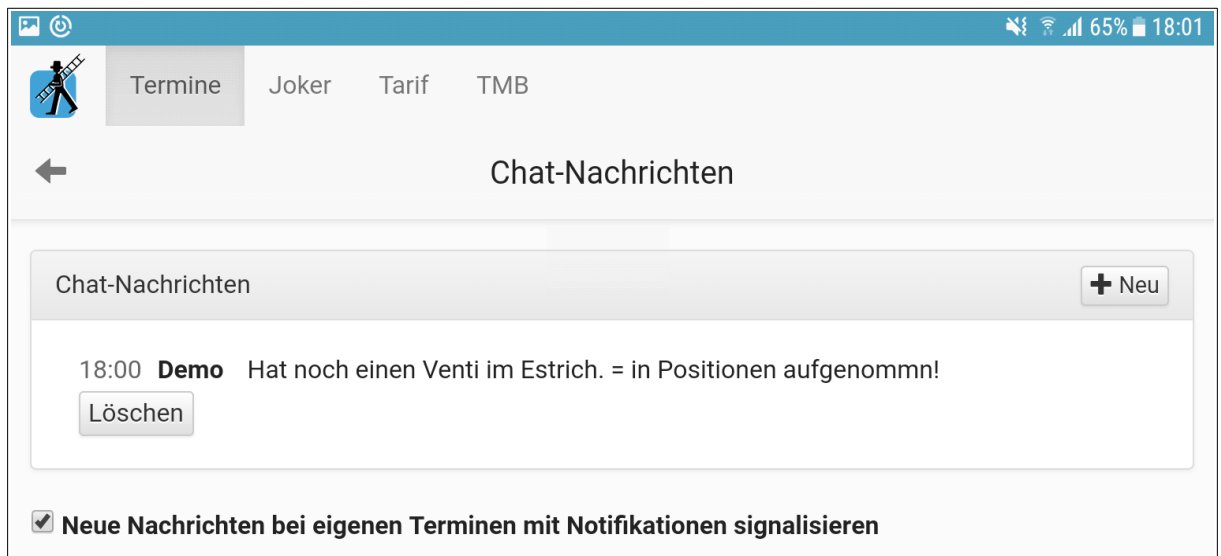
65% 18:01

Termine Joker Tarif TMB

Chat-Nachrichten

Chat-Nachrichten

Neu

18:00 **Demo** Hat noch einen Venti im Estrich. = in Positionen aufgenommn!

Löschen

**Neue Nachrichten bei eigenen Terminen mit Notifikationen signalisieren**